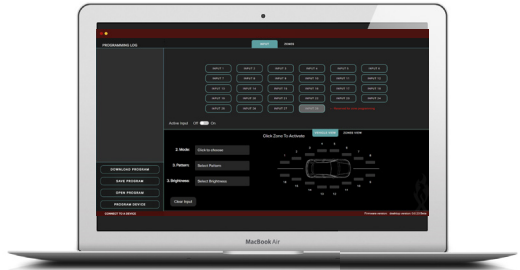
PROGRAMMING LOG

INPUT

ZONES

INPUT 1
INPUT 2
INPUT 3
INPUT 4
INPUT 5
INPUT 6
INPUT 7
INPUT 8
INPUT 9
INPUT 10
INPUT 11
INPUT 12
INPUT 13
INPUT 14
INPUT 15
INPUT 16
INPUT 17
INPUT 18
INPUT 19
INPUT 20
INPUT 21
INPUT 22
INPUT 23
INPUT 24
INPUT 25
INPUT 26
INPUT 27
INPUT 28

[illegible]

Active Input Off On

Click Zone To Activate:

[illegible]

ZONE VIEW

2. Mode

Click to choose

3. Pattern

Select Pattern

3. Brightness

Select Brightness

Clear Input

DOWNLOAD PROGRAM

SAVE PROGRAM

OPEN PROGRAM

PROGRAM DEVICE

CONNECT TO A DEVICE

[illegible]

MacBook Air